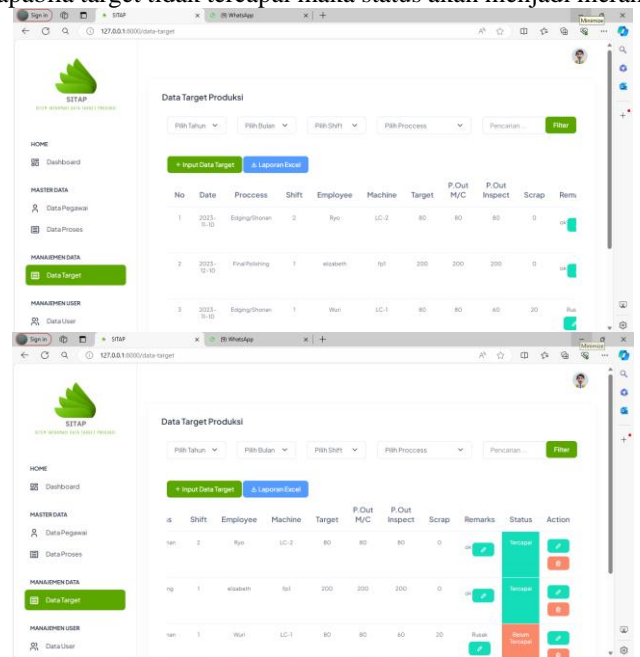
apabila target tidak tercapai maka status akan menjadi merah

Sign in | SITAP | (9) WhatsApp
127.0.0.1:8000/data-target
Minimize

SITAP
SISTEM INFORMASI DATA TARGET PRODUKSI

HOME
Dashboard

MASTER DATA
Data Pegawai
Data Proses

MANAJEMEN DATA
Data Target

MANAJEMEN USER
Data User

Data Target Produksi

Pilih Tahun | Pilih Bulan | Pilih Shift | Pilih Proccess | Pencarian... | Filter

+ Input Data Target | Laporan Excel

| No | Date | Proccess | Shift | Employee | Machine | Target | P.Out M/C | P.Out Inspect | Scrap | Rem |
|---|---|---|---|---|---|---|---|---|---|---|
| 1 | 2023-11-10 | Edging/Shonan | 2 | Ryo | LC-2 | 80 | 80 | 80 | 0 | ok |
| 2 | 2023-12-10 | Final Polishing | 1 | elizabeth | fp1 | 200 | 200 | 200 | 0 | ok |
| 3 | 2023-11-10 | Edging/Shonan | 1 | Wuri | LC-1 | 80 | 80 | 60 | 20 | Rus |

Sign in | SITAP | (9) WhatsApp
127.0.0.1:8000/data-target
Minimize

SITAP
SISTEM INFORMASI DATA TARGET PRODUKSI

HOME
Dashboard

MASTER DATA
Data Pegawai
Data Proses

MANAJEMEN DATA
Data Target

MANAJEMEN USER
Data User

Data Target Produksi

Pilih Tahun | Pilih Bulan | Pilih Shift | Pilih Proccess | Pencarian... | Filter

+ Input Data Target | Laporan Excel

| ss | Shift | Employee | Machine | Target | P.Out M/C | P.Out Inspect | Scrap | Remarks | Status | Action |
|---|---|---|---|---|---|---|---|---|---|---|
| nan | 2 | Ryo | LC-2 | 80 | 80 | 80 | 0 | ok | Tercapai | |
| ng | 1 | elizabeth | fp1 | 200 | 200 | 200 | 0 | ok | Tercapai | |
| nan | 1 | Wuri | LC-1 | 80 | 80 | 60 | 20 | Rusak | Belum Tercapai | |